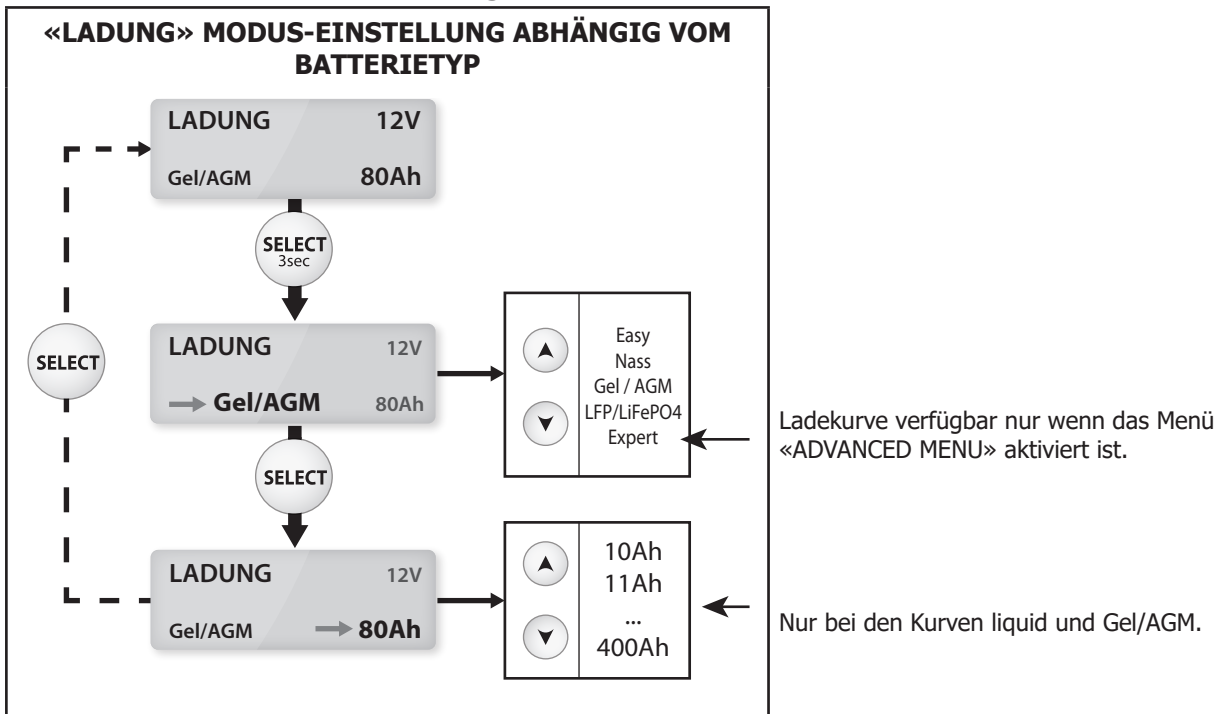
«LADUNG» MODUS-EINSTELLUNG ABHÄNGIG VOM BATTERIETYP

LADUNG 12V
Gel/AGM 80Ah

SELECT
3sec

LADUNG 12V
Gel/AGM 80Ah

Easy
Nass
Gel / AGM
LFP/LiFePO4
Expert

Ladekurve verfügbar nur wenn das Menü «ADVANCED MENU» aktiviert ist.

SELECT

SELECT

LADUNG 12V
Gel/AGM 80Ah

10Ah
11Ah
...
400Ah

Nur bei den Kurven liquid und Gel/AGM.